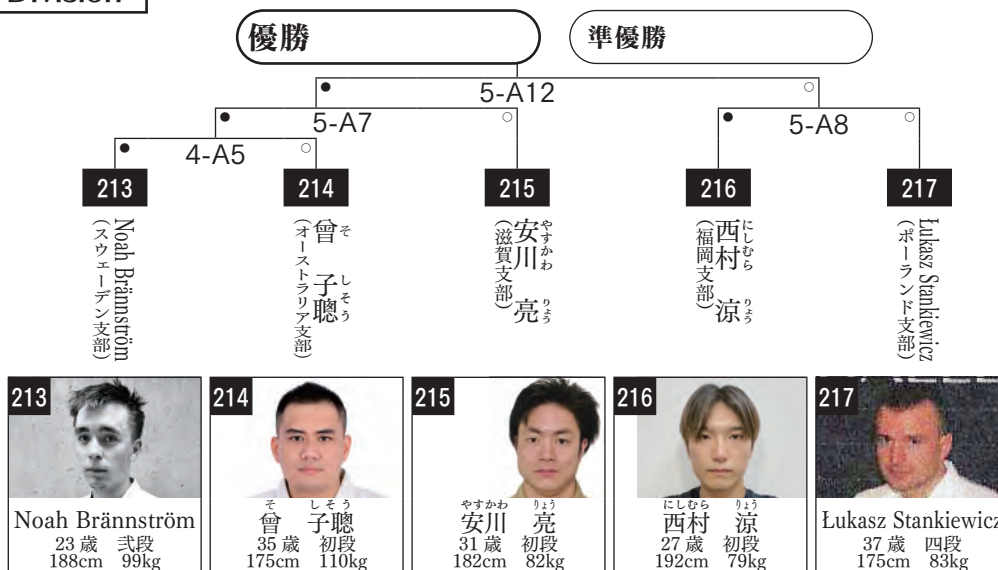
Division

優勝

準優勝

5-A12

5-A7

5-A8

4-A5

213

214

215

216

217

Noah Brännström（スウェーデン支部）

曾子聰（オーストラリア支部）

安川亮（滋賀支部）

西村涼（福岡支部）

Łukasz Stankiewicz（ポーランド支部）

213

Noah Brännström
23歳　弐段
188cm　99kg

214

曾　子聰
35歳　初段
175cm　110kg

215

安川　亮
31歳　初段
182cm　82kg

216

西村　涼
27歳　初段
192cm　79kg

217

Łukasz Stankiewicz
37歳　四段
175cm　83kg